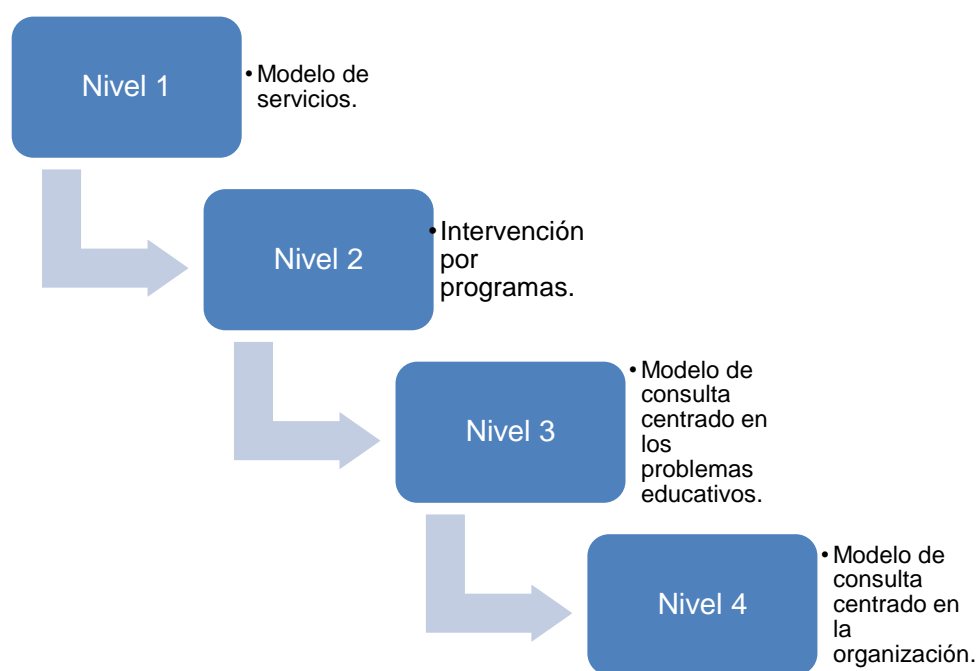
Nivel 1

• Modelo de servicios.

Nivel 2

• Intervención por programas.

Nivel 3

• Modelo de consulta centrado en los problemas educativos.

Nivel 4

• Modelo de consulta centrado en la organización.